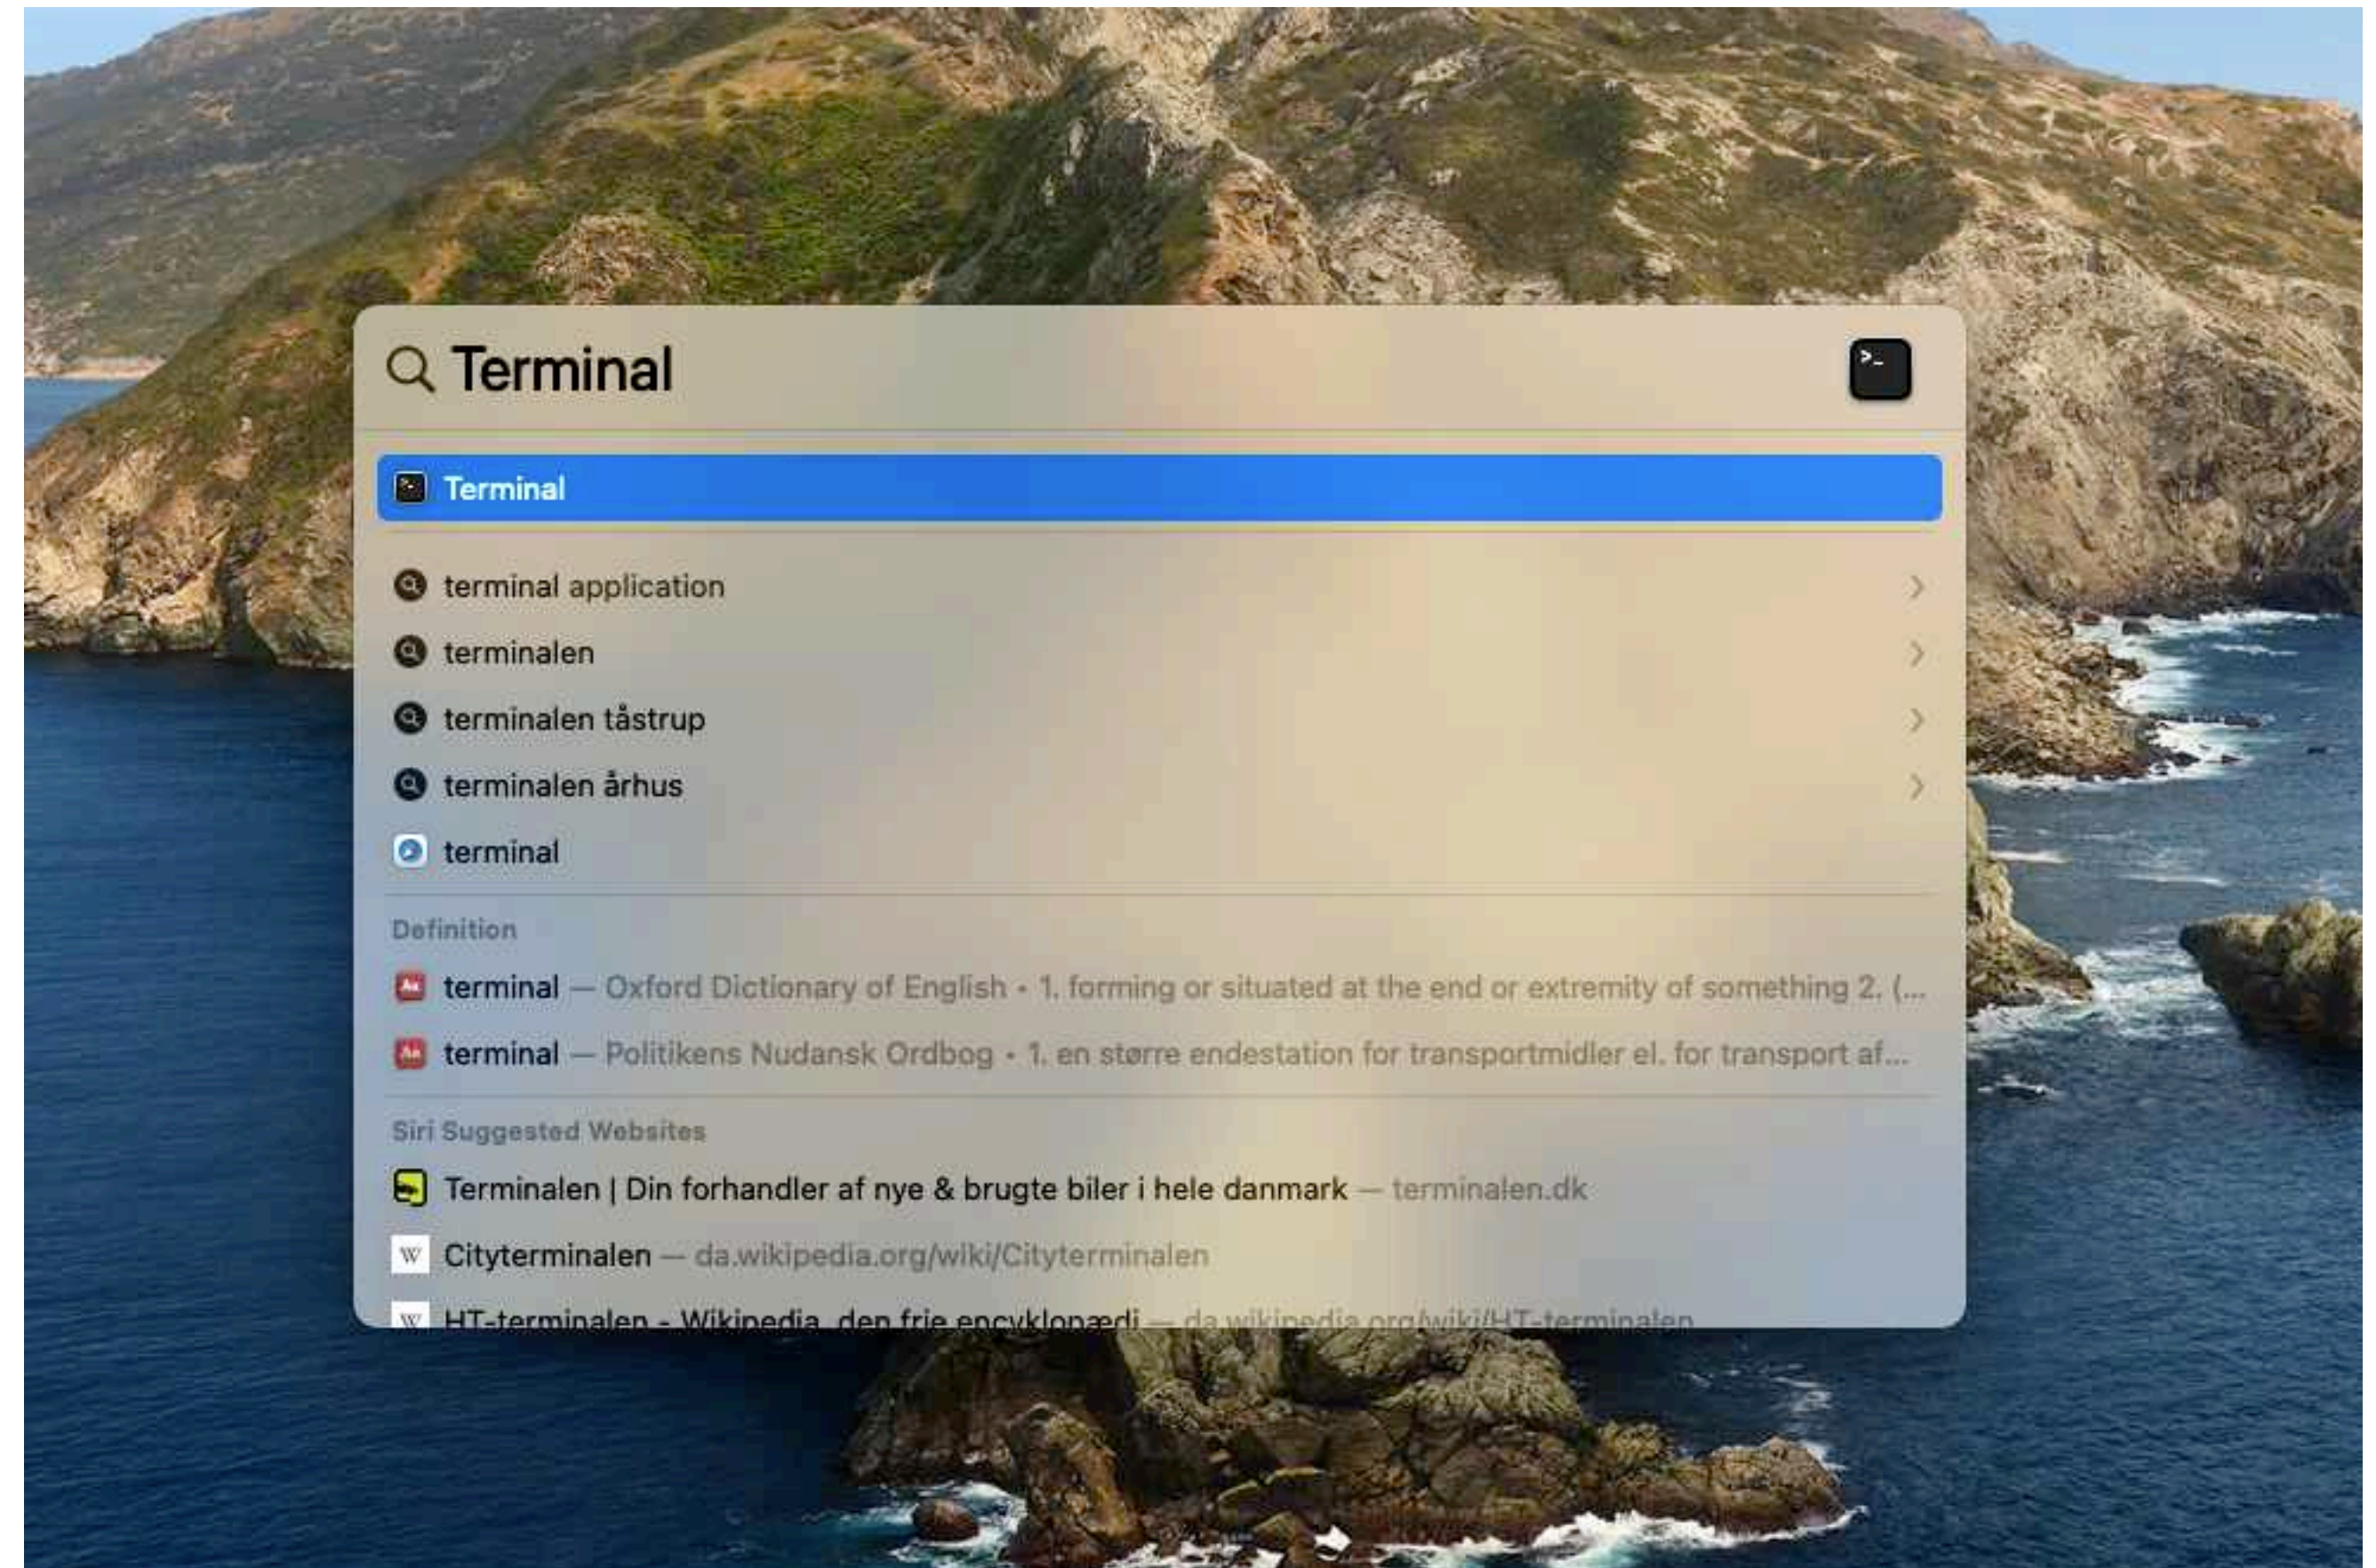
Terminal

Terminal

terminal application

terminalen

terminalen tåstrup

terminalen århus

terminal

Definition

terminal — Oxford Dictionary of English • 1. forming or situated at the end or extremity of something 2. (...

terminal — Politikens Nudansk Ordbog • 1. en større endestation for transportmidler el. for transport af...

Siri Suggested Websites

Terminalen | Din forhandler af nye & brugte biler i hele danmark — terminalen.dk

Cityterminalen — da.wikipedia.org/wiki/Cityterminalen

HT-terminalen - Wikipedia, den frie encyklopædi — da.wikipedia.org/wiki/HT-terminalen